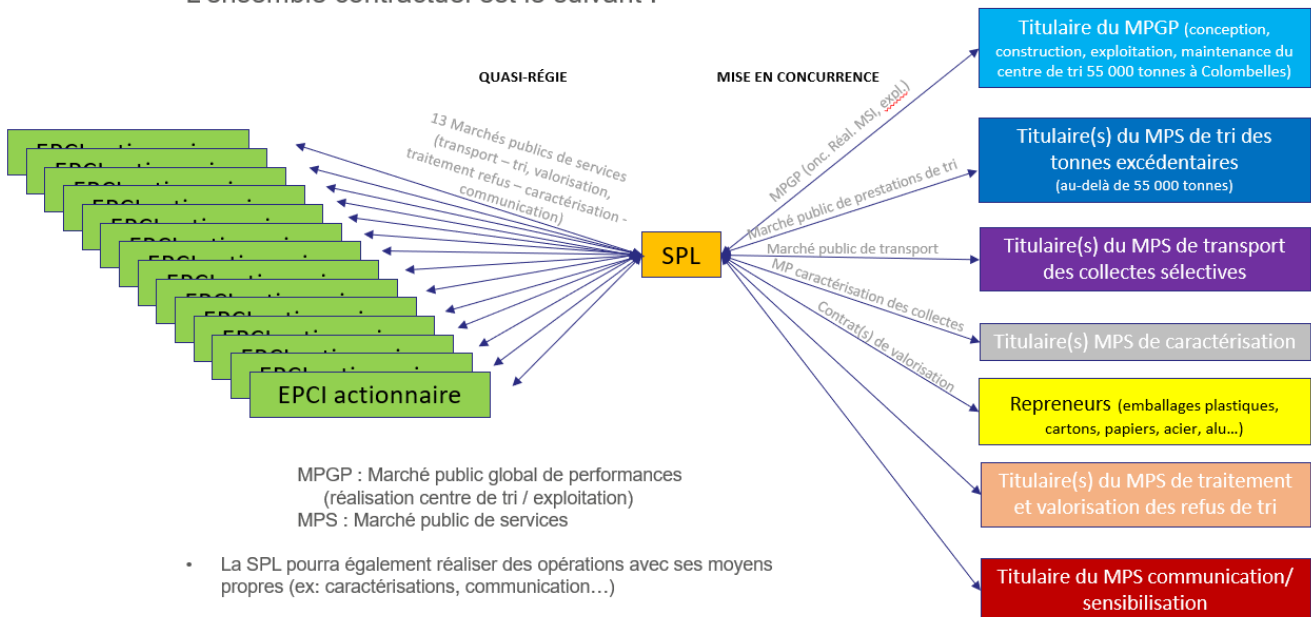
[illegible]

QUASI-RÉGIE

MISE EN CONCURRENCE

13 Marchés publics de services (transport – tri, valorisation, traitement refus – caractérisation - communication)

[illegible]
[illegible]
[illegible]
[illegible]
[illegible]
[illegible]
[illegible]
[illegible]
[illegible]
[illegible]
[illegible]
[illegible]
EPCI actionnaire

SPL

MPGP (onc. Réal. MSI, expl.)

Marché public de prestations de tri

Marché public de transport

MP caractérisation des collectes

Contrat(s) de valorisation

Titulaire du MPGP (conception, construction, exploitation, maintenance du centre de tri 55 000 tonnes à Colombelles)

Titulaire(s) du MPS de tri des tonnes excédentaires (au-delà de 55 000 tonnes)

Titulaire(s) du MPS de transport des collectes sélectives

Titulaire(s) MPS de caractérisation

Repreneurs (emballages plastiques, cartons, papiers, acier, alu…)

Titulaire(s) du MPS de traitement et valorisation des refus de tri

Titulaire du MPS communication/ sensibilisation

MPGP : Marché public global de performances (réalisation centre de tri / exploitation)
MPS : Marché public de services

• La SPL pourra également réaliser des opérations avec ses moyens propres (ex: caractérisations, communication…)